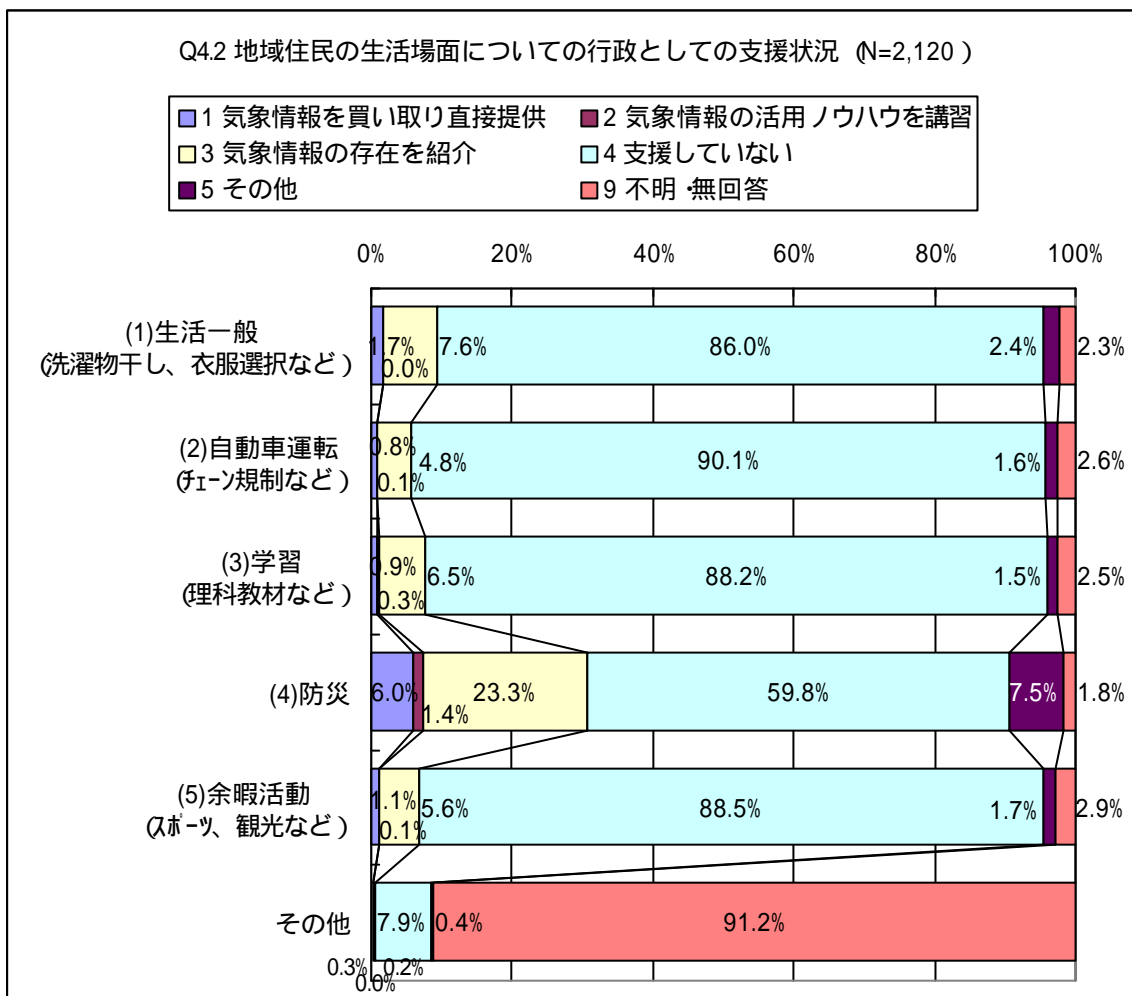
Q4.2 地域住民の生活場面についての行政としての支援状況（N=2,120）

■1 気象情報を買い取り直接提供 ■2 気象情報の活用ノウハウを講習
□3 気象情報の存在を紹介 □4 支援していない
■5 その他 ■9 不明・無回答

0% 20% 40% 60% 80% 100%

(1)生活一般（洗濯物干し、衣服選択など） 1.7% 0.0% 7.6% 86.0% 2.4% 2.3%

(2)自動車運転（ﾁｪｰﾝ規制など） 0.8% 0.1% 4.8% 90.1% 1.6% 2.6%

(3)学習（理科教材など） 0.9% 0.3% 6.5% 88.2% 1.5% 2.5%

(4)防災 6.0% 1.4% 23.3% 59.8% 7.5% 1.8%

(5)余暇活動（ｽﾎﾟｰﾂ、観光など） 1.1% 0.1% 5.6% 88.5% 1.7% 2.9%

その他 0.3% 0.0% 0.2% 7.9% 0.4% 91.2%